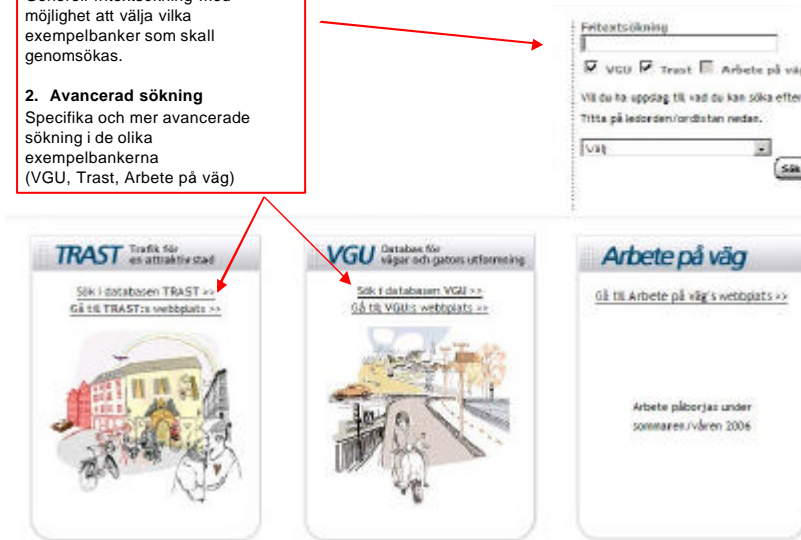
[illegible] möjlighet att välja vilka exempelbanker som skall genomsökas.

**2. Avancerad sökning**
Specifika och mer avancerade sökning i de olika exempelbankerna
(VGU, Trast, Arbete på väg)

Fritextsökning

VGU Trast Arbete på vä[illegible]

Vill du ha uppslag till vad du kan söka efter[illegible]
Titta på ledorden/ordlistan nedan.

Välj

Sök

TRAST Trafik för en attraktiv stad

Sök i databasen TRAST >>
Gå till TRAST:s webbplats >>

VGU Databas för vägar och gators utformning

Sök i databasen VGU >>
Gå till VGU:s webbplats >>

Arbete på väg

Gå till Arbete på väg's webbplats >>

Arbete påborjas under sommaren/våren 2006